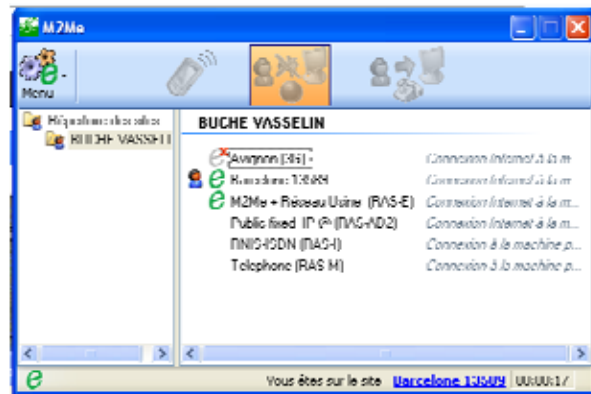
M2Me

Menu

Hiérarchie des sites
BUCHE VASSELI

BUCHE VASSELIN

Avignon (36) - Connexion Internet à la m
Barcelone 13509 Connexion Internet à la m
M2Me + Réseau Usine (RAS-E) Connexion Internet à la m...
Public fixed IP @ (RAS-AD2) Connexion Internet à la m...
RNIS-ISDN (RAS-I) Connexion à la machine p...
Telephone (RAS M) Connexion à la machine p...

Vous êtes sur le site Barcelone 13509 00:00:17